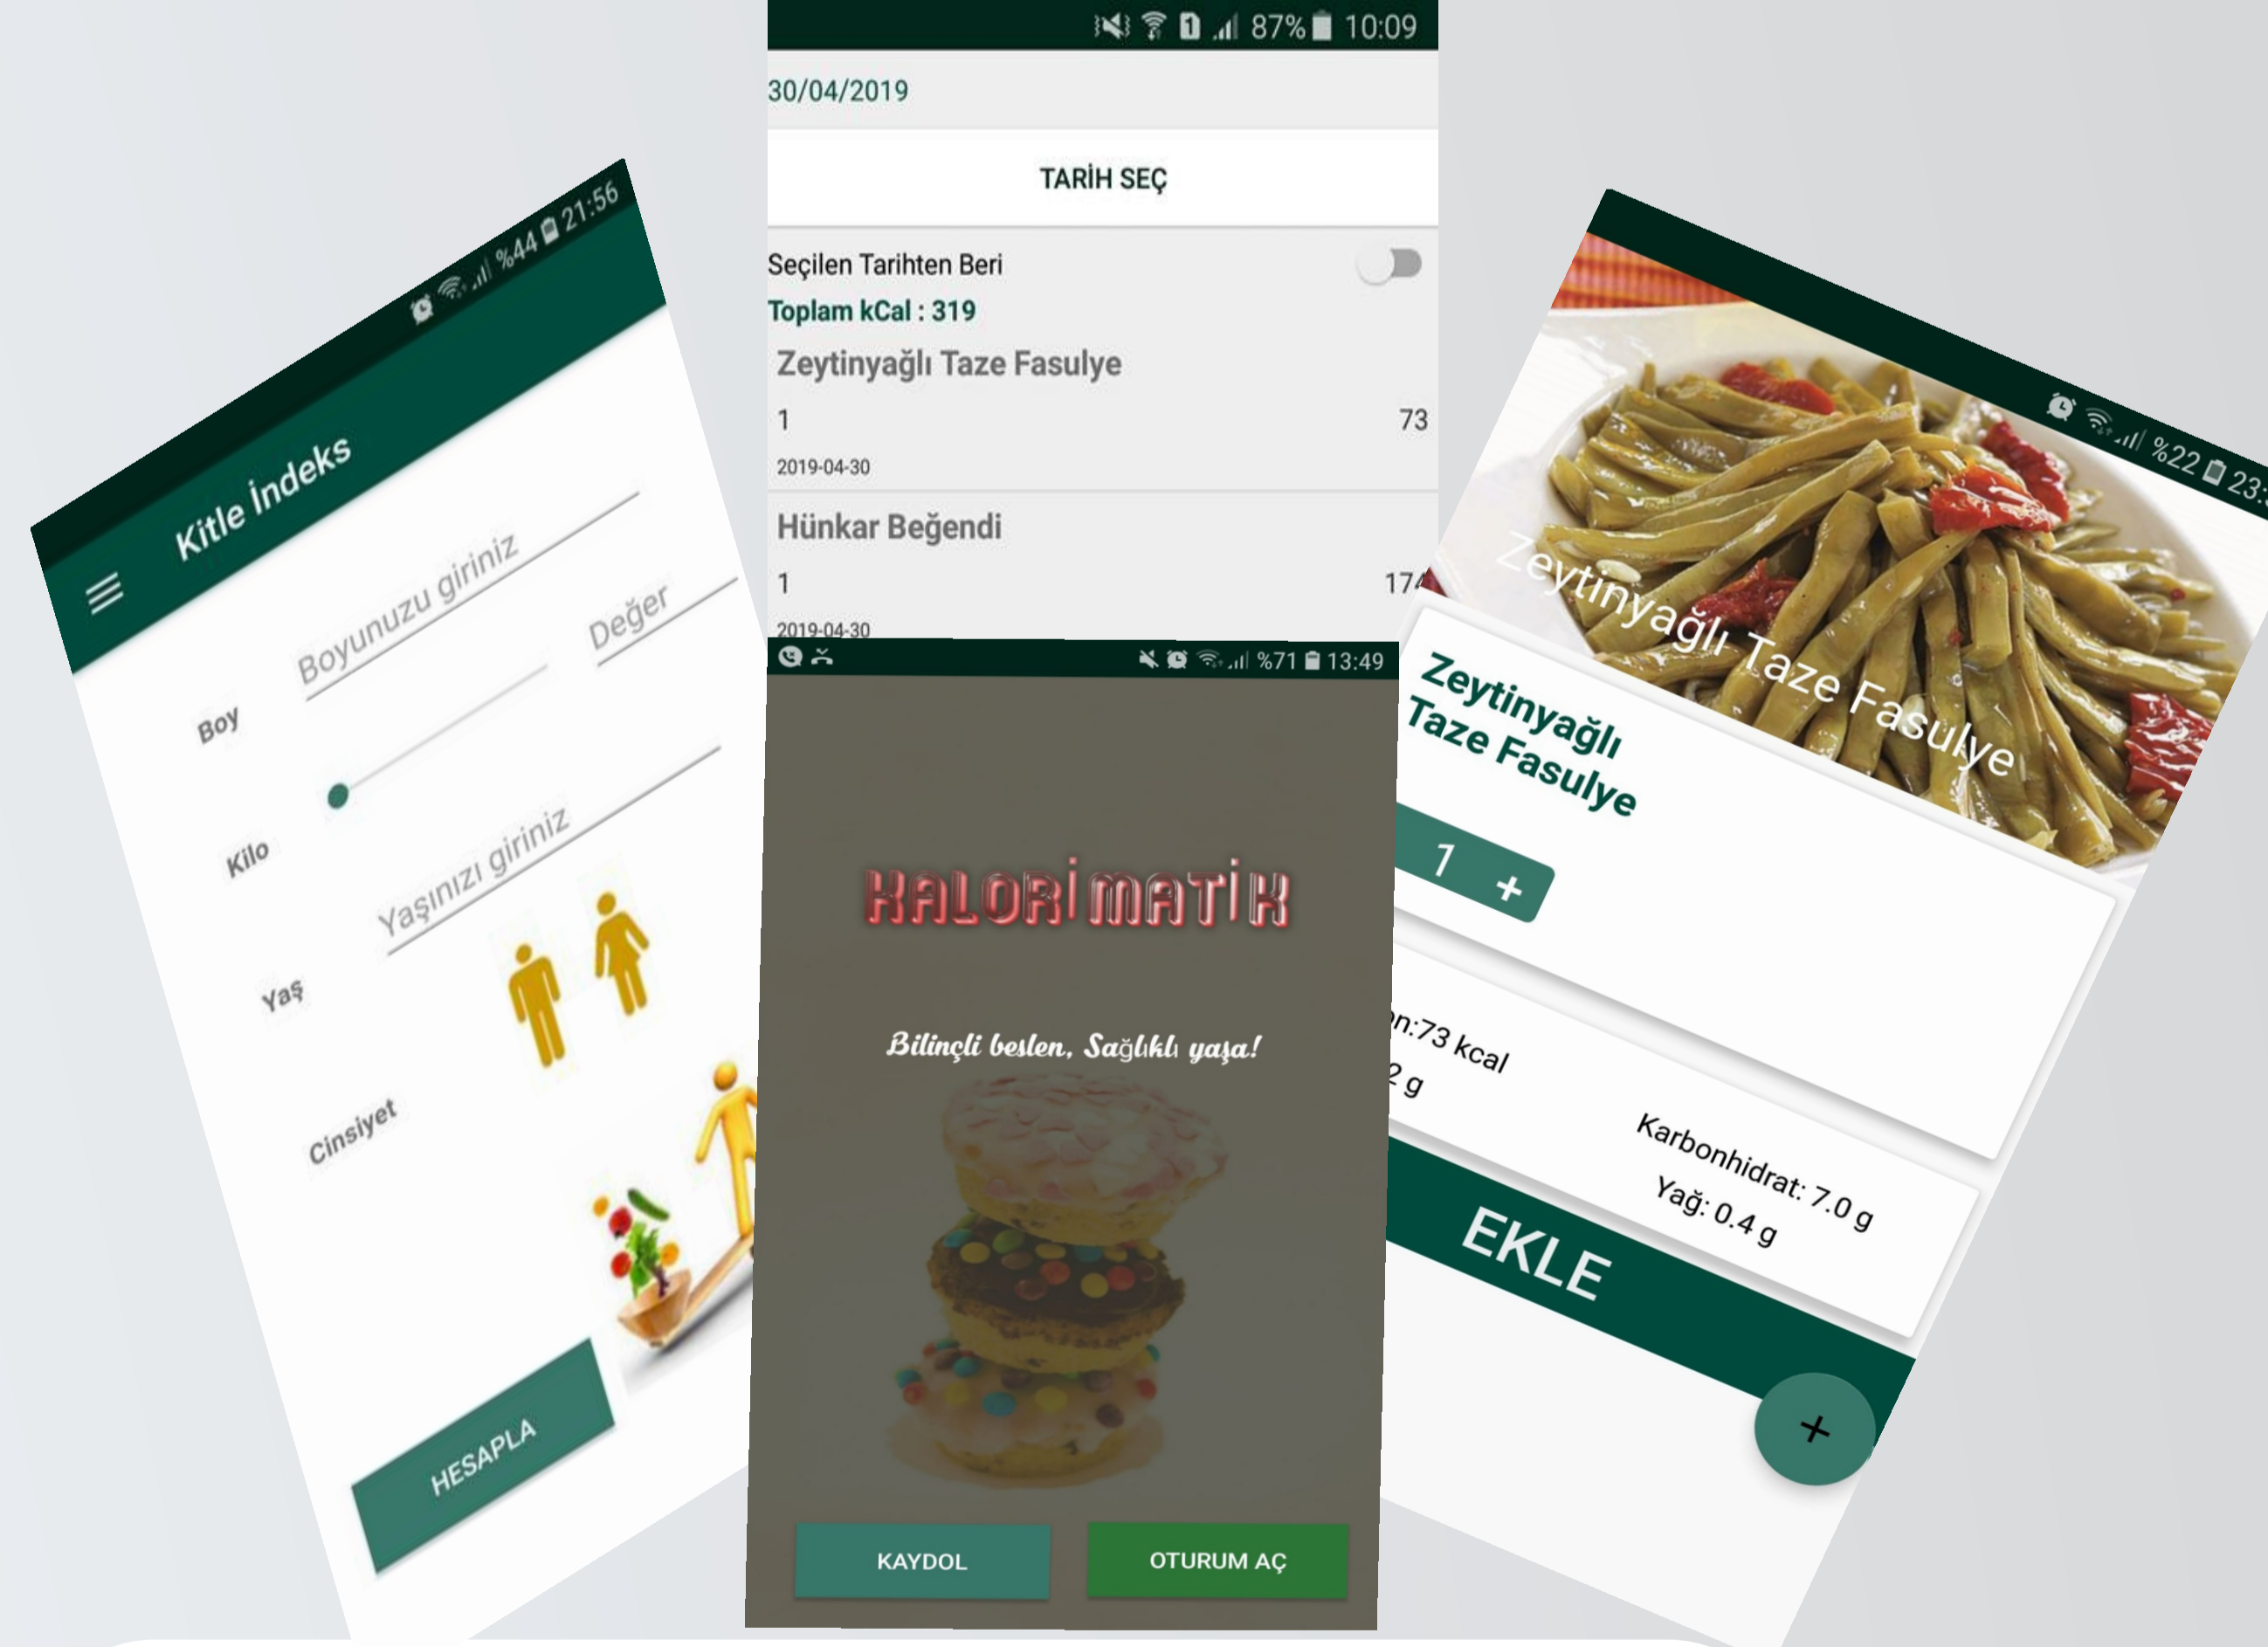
%44 21:56

Kitle İndeks

Boy
Boyunuzu giriniz
Değer
Kilo
Yaş
Yaşınızı giriniz
Cinsiyet

HESAPLA

87% 10:09

30/04/2019

TARİH SEÇ

Seçilen Tarihten Beri
Toplam kCal : 319

Zeytinyağlı Taze Fasulye
1
73
2019-04-30

Hünkar Beğendi
1
17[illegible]
2019-04-30

%71 13:49

KALORİMATİK

Bilinçli beslen, Sağlıklı yaşa!

KAYDOL
OTURUM AÇ

%22 23:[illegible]

Zeytinyağlı Taze Fasulye

Zeytinyağlı Taze Fasulye

7
+

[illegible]n:73 kcal
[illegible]2 g
Karbonhidrat: 7.0 g
Yağ: 0.4 g

EKLE

+